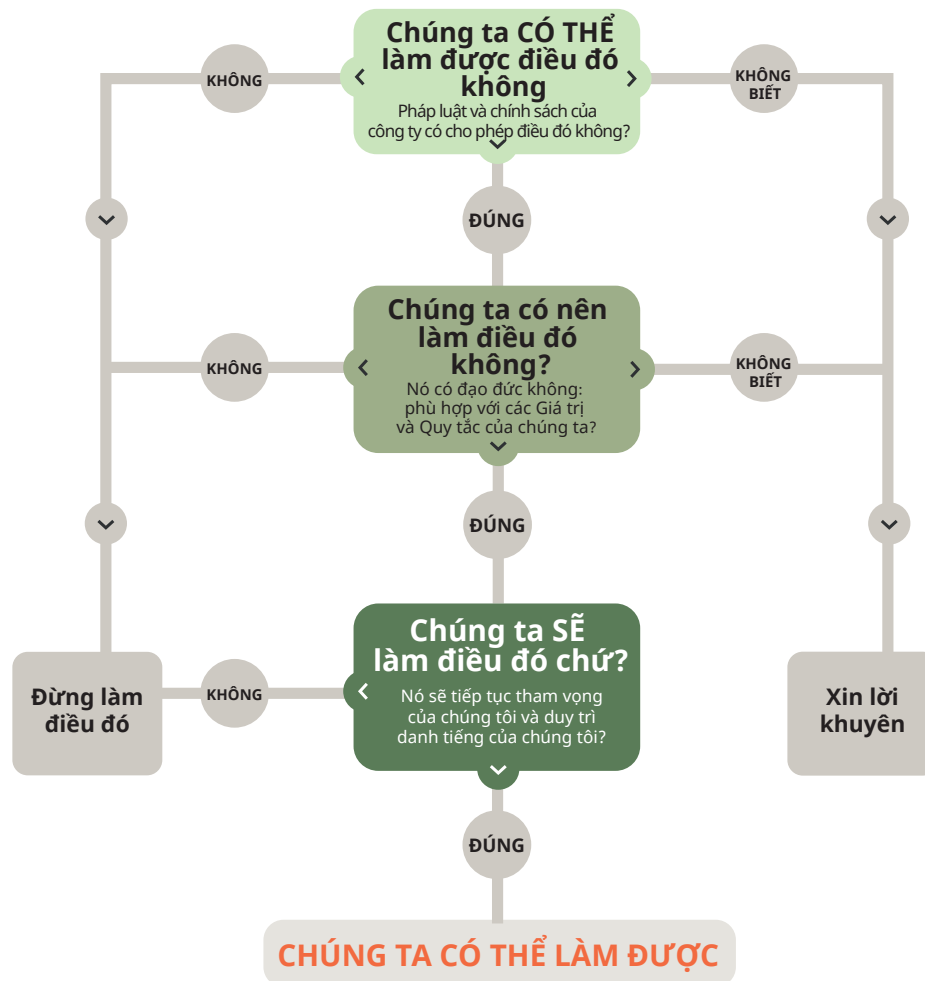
Chúng ta CÓ THỂ làm được điều đó không

Pháp luật và chính sách của công ty có cho phép điều đó không?

KHÔNG

KHÔNG BIẾT

ĐÚNG

Chúng ta có nên làm điều đó không?

Nó có đạo đức không: phù hợp với các Giá trị và Quy tắc của chúng ta?

KHÔNG

KHÔNG BIẾT

ĐÚNG

Chúng ta SẼ làm điều đó chứ?

Nó sẽ tiếp tục tham vọng của chúng tôi và duy trì danh tiếng của chúng tôi?

Đừng làm điều đó

KHÔNG

Xin lời khuyên

ĐÚNG

CHÚNG TA CÓ THỂ LÀM ĐƯỢC